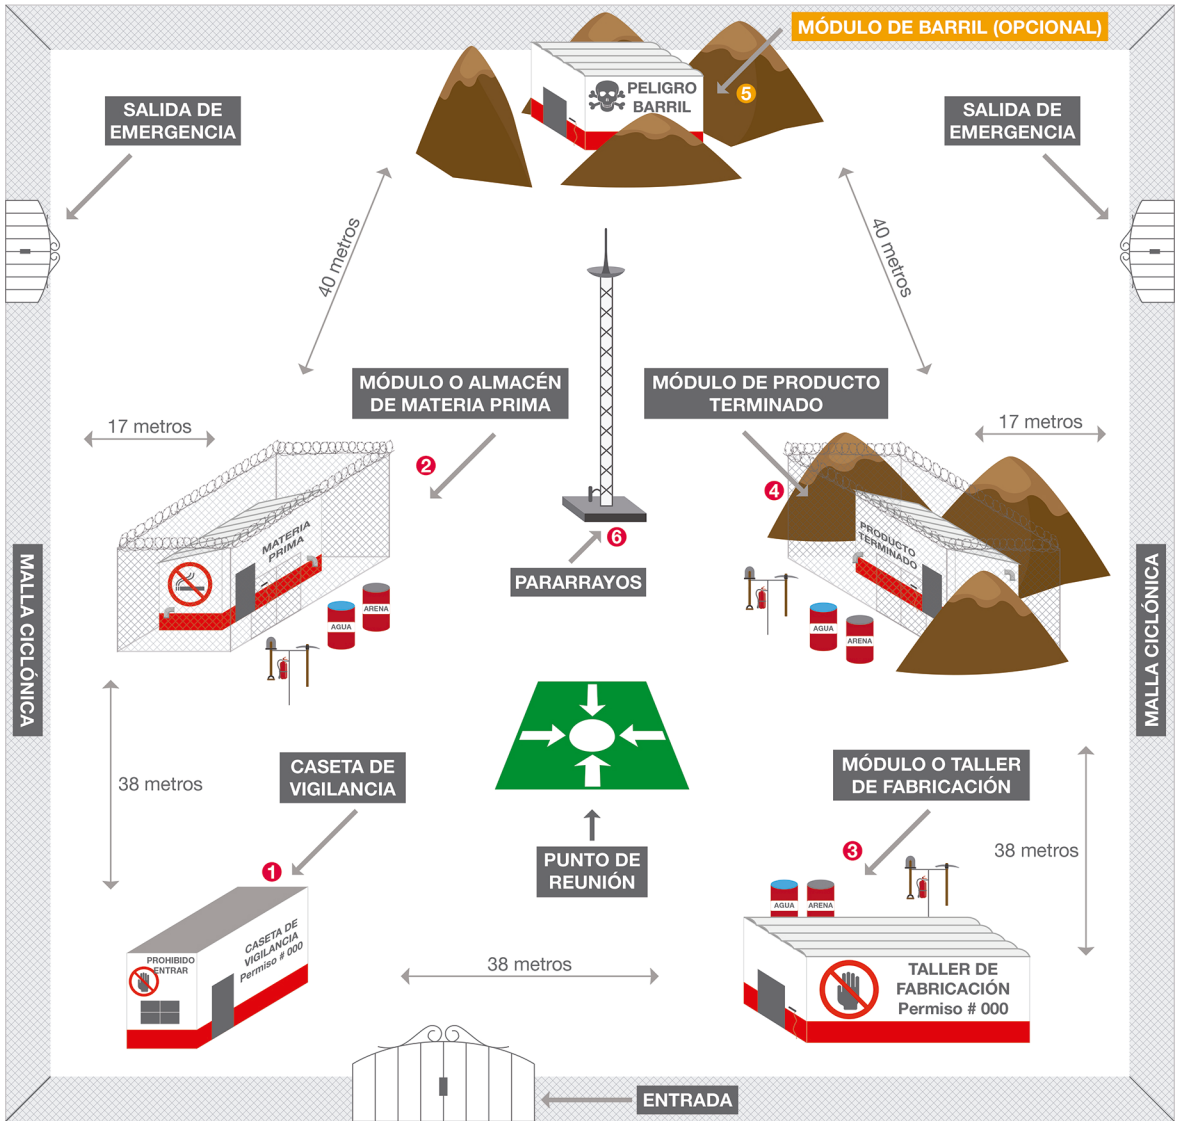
MÓDULO DE BARRIL (OPCIONAL)

PELIGRO BARRIL

5

SALIDA DE EMERGENCIA

SALIDA DE EMERGENCIA

40 metros

40 metros

MÓDULO O ALMACÉN DE MATERIA PRIMA

MÓDULO DE PRODUCTO TERMINADO

17 metros

17 metros

2

4

MATERIA PRIMA

PRODUCTO TERMINADO

6

PARARRAYOS

AGUA

ARENA

AGUA

ARENA

MALLA CICLÓNICA

MALLA CICLÓNICA

38 metros

CASETA DE VIGILANCIA

MÓDULO O TALLER DE FABRICACIÓN

38 metros

1

PUNTO DE REUNIÓN

3

AGUA

ARENA

PROHIBIDO ENTRAR

CASETA DE VIGILANCIA Permiso # 000

38 metros

TALLER DE FABRICACIÓN Permiso # 000

ENTRADA